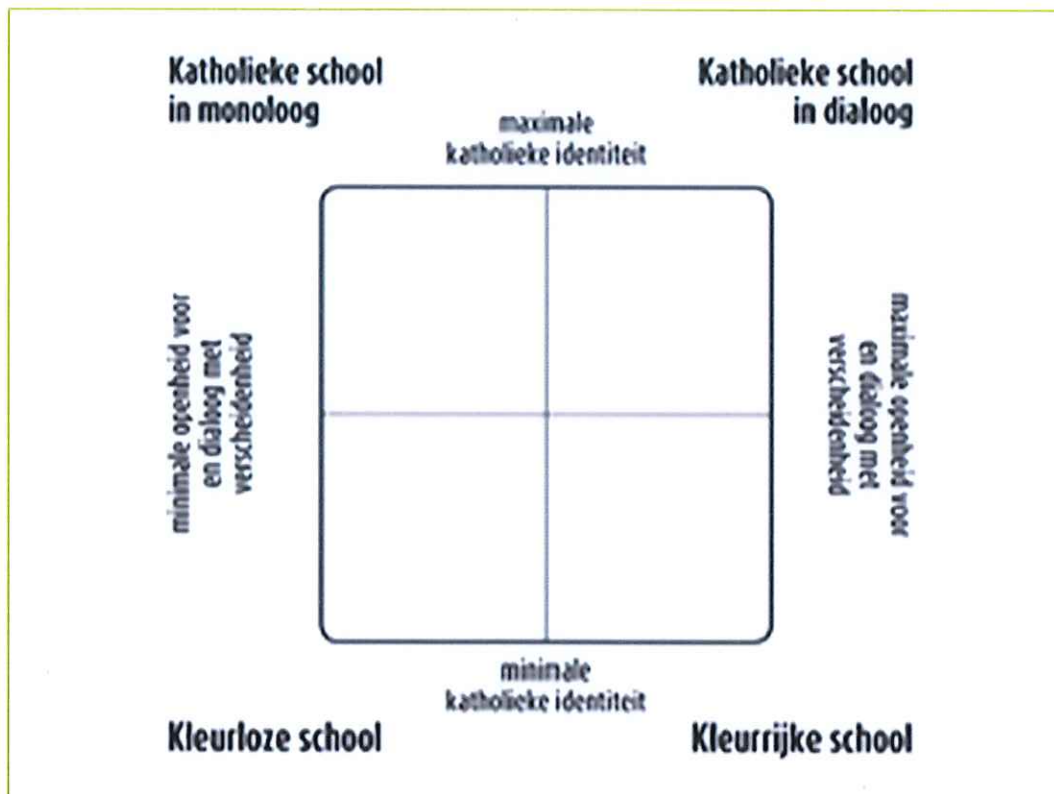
Katholieke school in monoloog

Katholieke school in dialoog

maximale katholieke identiteit

minimale openheid voor en dialoog met verscheidenheid

maximale openheid voor en dialoog met verscheidenheid

minimale katholieke identiteit

Kleurloze school

Kleurrijke school